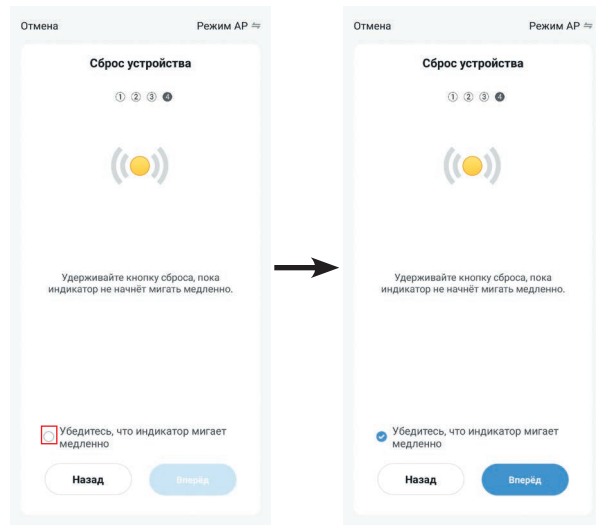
Отмена

Режим AP ⇋

Сброс устройства

① ② ③ ④

Удерживайте кнопку сброса, пока индикатор не начнёт мигать медленно.

Убедитесь, что индикатор мигает медленно

Назад

Вперёд

Отмена

Режим AP ⇋

Сброс устройства

① ② ③ ④

Удерживайте кнопку сброса, пока индикатор не начнёт мигать медленно.

Убедитесь, что индикатор мигает медленно

Назад

Вперёд